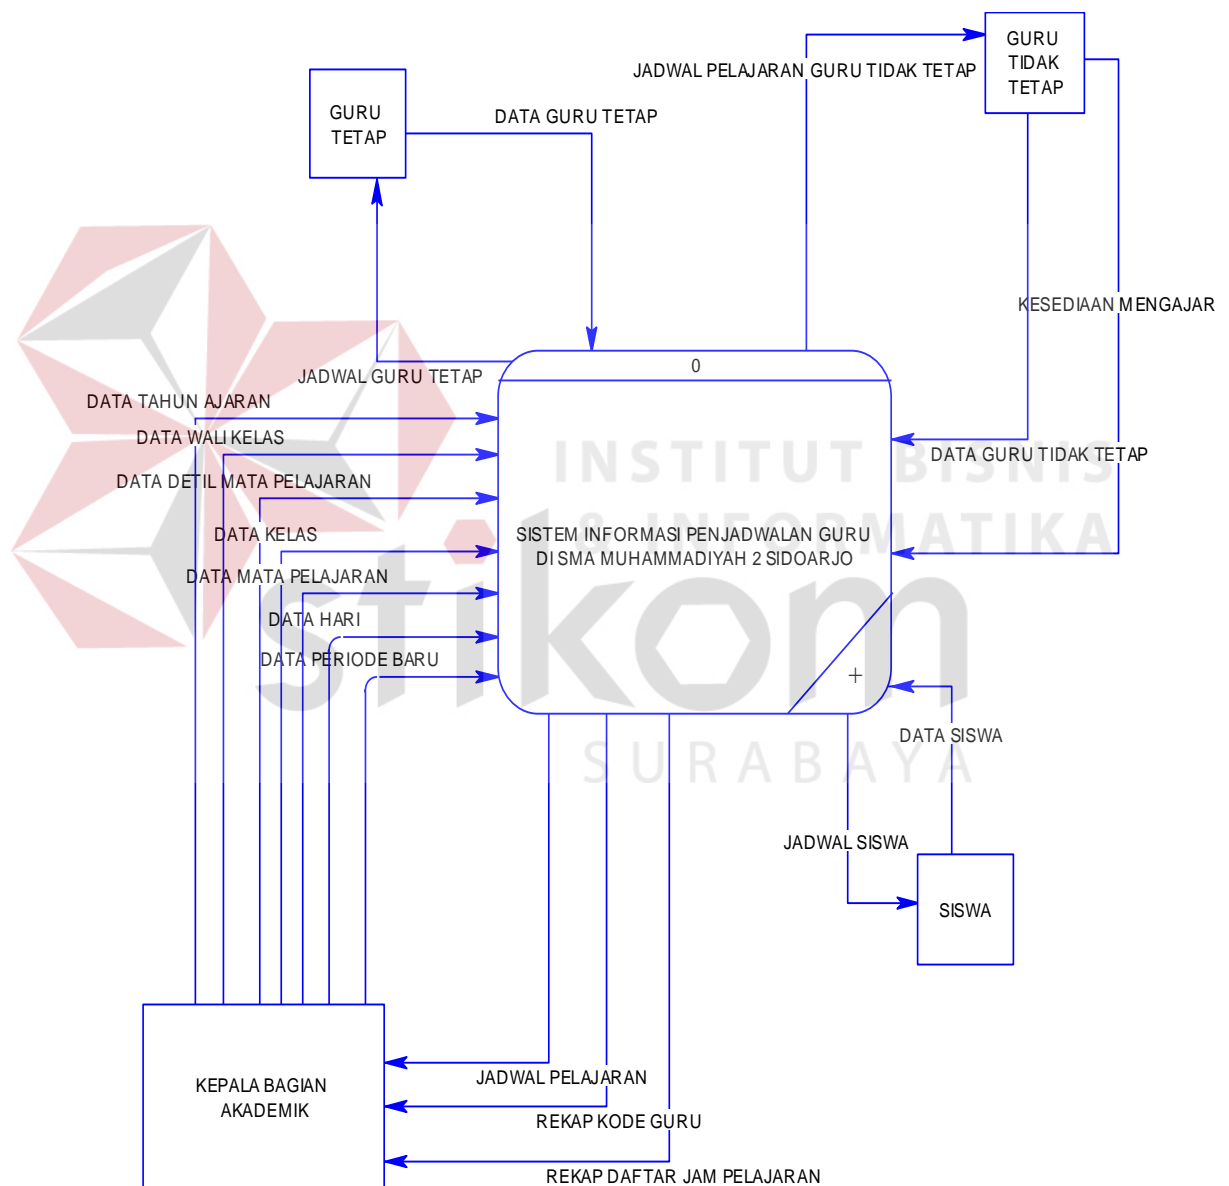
GURU TIDAK TETAP

JADWAL PELAJARAN GURU TIDAK TETAP

GURU TETAP

DATA GURU TETAP

KESEDIAAN MENGAJAR

JADWAL GURU TETAP

0

DATA TAHUN AJARAN

DATA WALI KELAS

DATA GURU TIDAK TETAP

DATA DETIL MATA PELAJARAN

INSTITUT BISNIS & INFORMATIKA

DATA KELAS

SISTEM INFORMASI PENJADWALAN GURU DI SMA MUHAMMADIYAH 2 SIDOARJO

DATA MATA PELAJARAN

stikom

DATA HARI

DATA PERIODE BARU

+

DATA SISWA

SURABAYA

JADWAL SISWA

SISWA

KEPALA BAGIAN AKADEMIK

JADWAL PELAJARAN

REKAP KODE GURU

REKAP DAFTAR JAM PELAJARAN